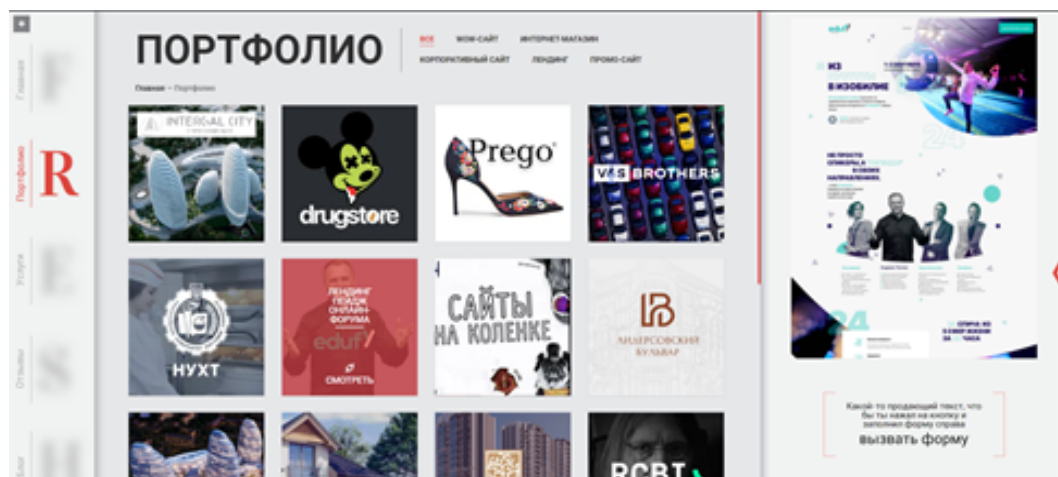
Главная
Портфолио
R
Услуги
Отзывы
Блог

ПОРТФОЛИО

ВСЕ
WOW-САЙТ
ИНТЕРНЕТ-МАГАЗИН
КОРПОРАТИВНЫЙ САЙТ
ЛЕНДИНГ
ПРОМО-САЙТ

Главная → Портфолио

INTEGRAL CITY
drugstore
Prego
V&S BROTHERS
НУХТ
ЛЕНДИНГ ПЕЙДЖ ОНЛАЙН-ФОРУМА
eduf
СМОТРЕТЬ
САЙТЫ НА КОЛЕНКЕ
АНДЕРСОВСКИЙ БУЛЬВАР
RCBI

eduf
ИЗ
В ИЗОБИЛИЕ
24

Какой-то продающий текст, что бы ты нажал на кнопку и заполнил форму справа
вызвать форму